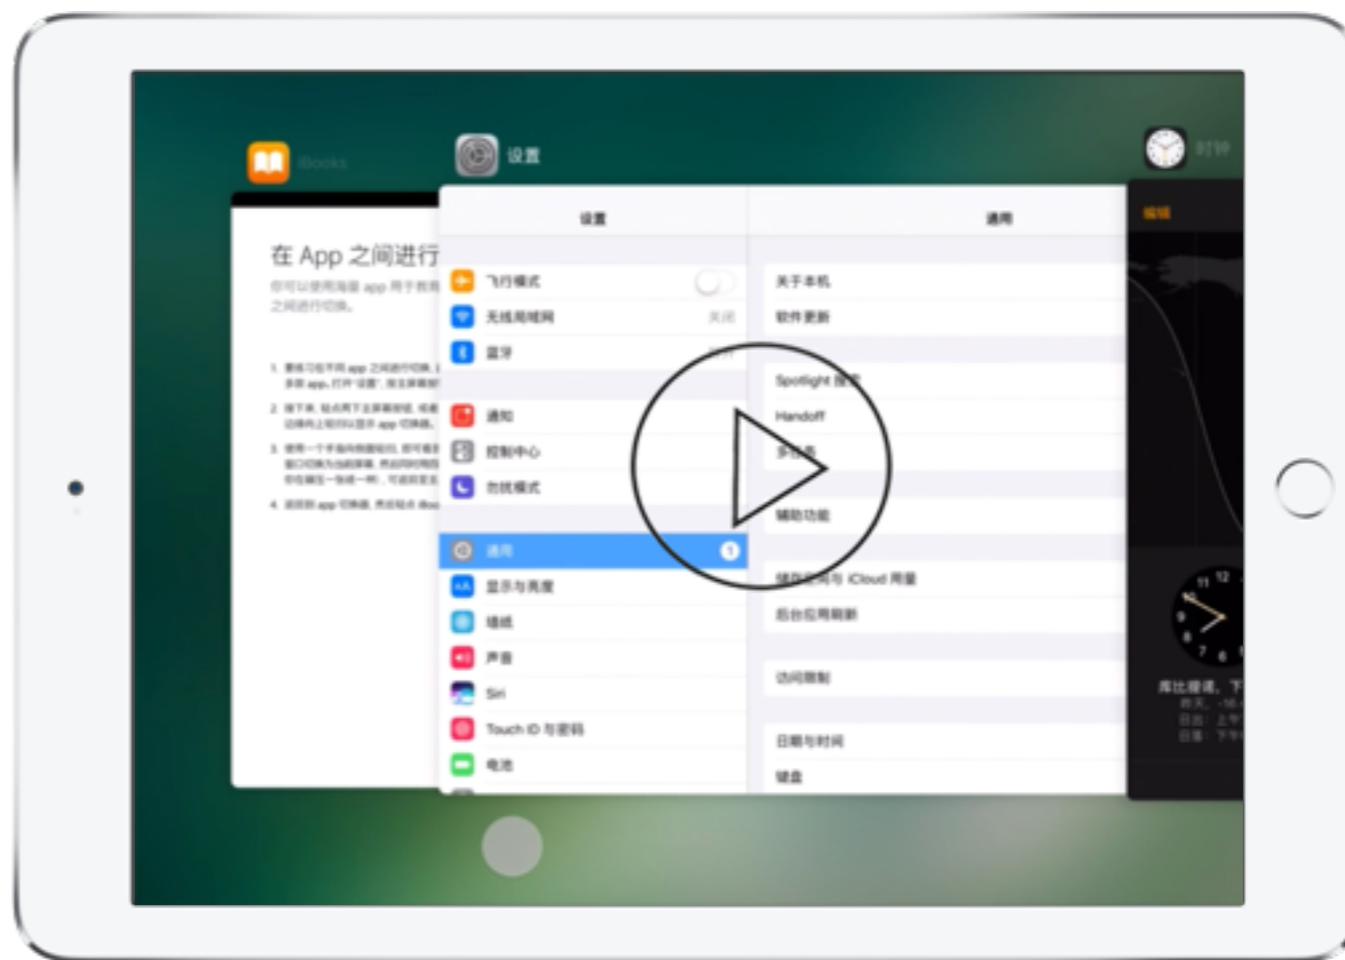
iBooks

设置

时钟

在 App 之间进行

你可以使用海量 app 用于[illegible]
之间进行切换。

1. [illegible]
2. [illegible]
3. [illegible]
4. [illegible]

设置

飞行模式

无线局域网

关闭

蓝牙

通知

控制中心

勿扰模式

通用

显示与亮度

墙纸

声音

Siri

Touch ID 与密码

电池

通用

关于本机

软件更新

Spotlight 搜索

Handoff

多任务

辅助功能

储存空间与 iCloud 用量

后台应用刷新

访问限制

日期与时间

键盘

编辑

库比蒂诺，下
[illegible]